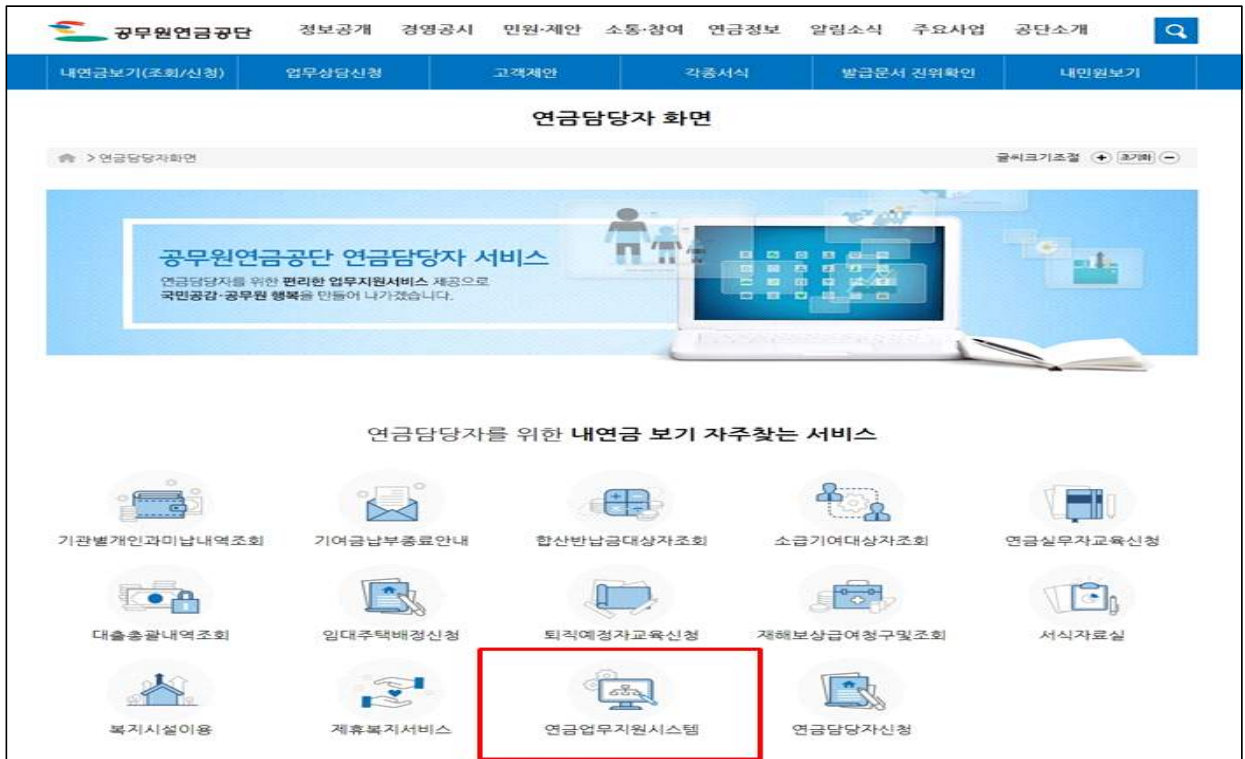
공무원연금공단

정보공개 경영공시 민원·제안 소통·참여 연금정보 알림소식 주요사업 공단소개

내연금보기(조회/신청) 업무상담신청 고객제안 각종서식 발급문서 진위확인 내민원보기

연금담당자 화면

> 연금담당자화면

글씨크기조절 + 초기화 −

공무원연금공단 연금담당자 서비스

연금담당자를 위한 편리한 업무지원서비스 제공으로 국민공감·공무원 행복을 만들어 나가겠습니다.

연금담당자를 위한 내연금 보기 자주찾는 서비스

기관별개인과미납내역조회
기여금납부종료안내
합산반납금대상자조회
소급기여대상자조회
연금실무자교육신청
대출총괄내역조회
임대주택배정신청
퇴직예정자교육신청
재해보상급여청구및조회
서식자료실
복지시설이용
제휴복지서비스
연금업무지원시스템
연금담당자신청